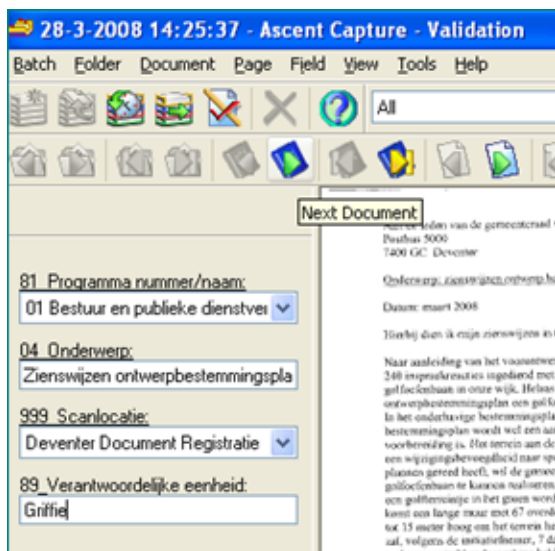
28-3-2008 14:25:37 - Ascent Capture - Validation

Batch Folder Document Page Field View Tools Help

All

Next Document

81 Programma nummer/naam:
01 Bestuur en publieke dienstver

04 Onderwerp:
Zienswijzen ontwerpbestemmingspla

999 Scanlocatie:
Deventer Document Registratie

89 Verantwoordelijke eenheid:
Griffie

Aan de leden van de gemeenteraad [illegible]
Postbus 5000
7400 GC Deventer

Onderwerp: zienswijzen ontwerp be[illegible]

Datum: maart 2008

Hierbij dien ik mijn zienswijzen in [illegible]

Naar aanleiding van het voorontw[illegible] 240 inspraakreacties ingediend met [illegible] golfoefenbaan in onze wijk. Helaas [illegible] ontwerpbestemmingsplan een golf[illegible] In het onderhavige bestemmingspla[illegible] bestemmingsplan wordt wel een aan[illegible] voorbereiding is. Het terrein aan de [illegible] een wijzigingsbevoegdheid naar sp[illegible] plannen gereed heeft, wil de gemee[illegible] golfoefenbaan te kunnen realiseren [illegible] een golfterreintje in het groen word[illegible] komt een lange muur met 67 overde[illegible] tot 35 meter hoog om het terrein he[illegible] zal, volgens de initiatiefnemer, 7 d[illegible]